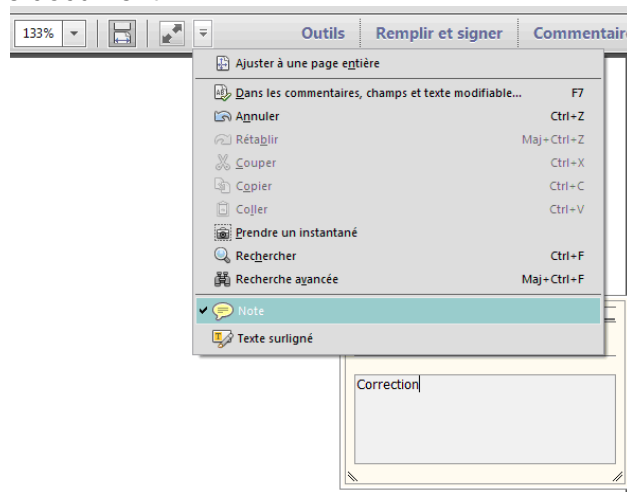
133%

Outils | Remplir et signer | Commentaire

Ajuster à une page entière

Dans les commentaires, champs et texte modifiable... F7

Annuler Ctrl+Z

Rétablir Maj+Ctrl+Z

Couper Ctrl+X

Copier Ctrl+C

Coller Ctrl+V

Prendre un instantané

Rechercher Ctrl+F

Recherche avancée Maj+Ctrl+F

Note

Texte surligné

Correction